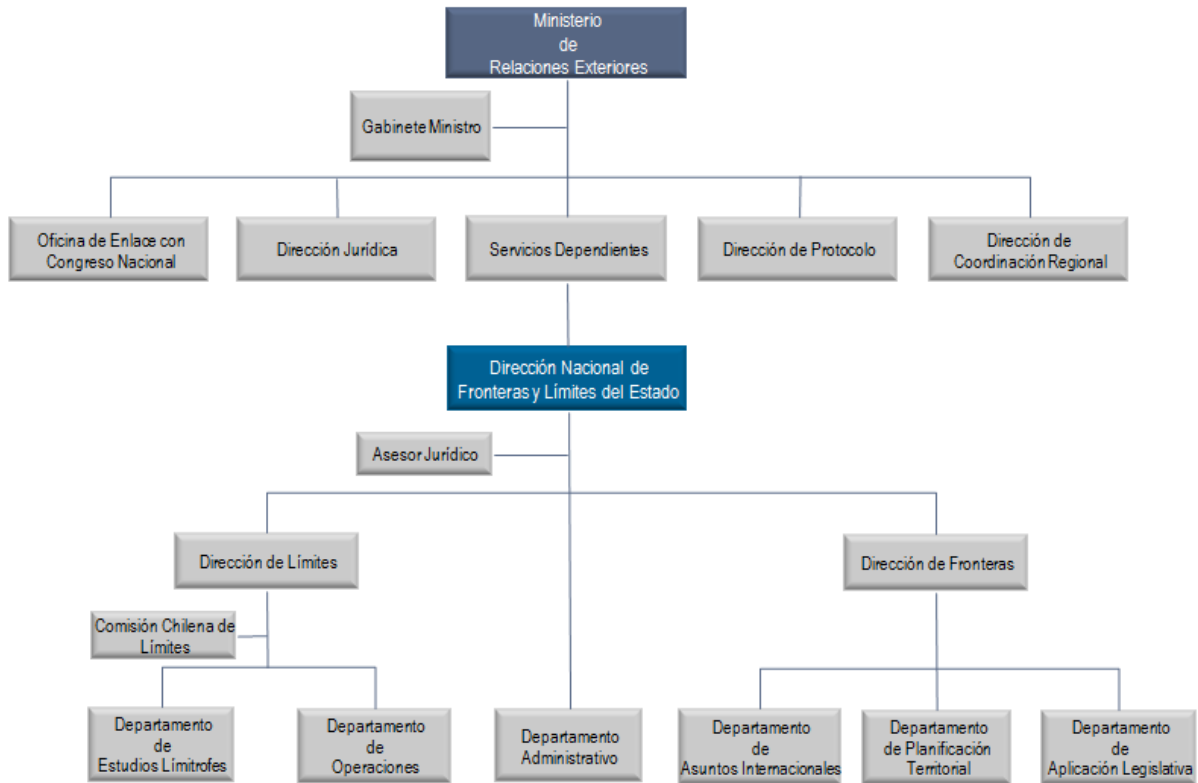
Ministerio de Relaciones Exteriores

Gabinete Ministro

Oficina de Enlace con Congreso Nacional

Dirección Jurídica

Servicios Dependientes

Dirección de Protocolo

Dirección de Coordinación Regional

Dirección Nacional de Fronteras y Límites del Estado

Asesor Jurídico

Dirección de Límites

Dirección de Fronteras

Comisión Chilena de Límites

Departamento de Estudios Limítrofes

Departamento de Operaciones

Departamento Administrativo

Departamento de Asuntos Internacionales

Departamento de Planificación Territorial

Departamento de Aplicación Legislativa